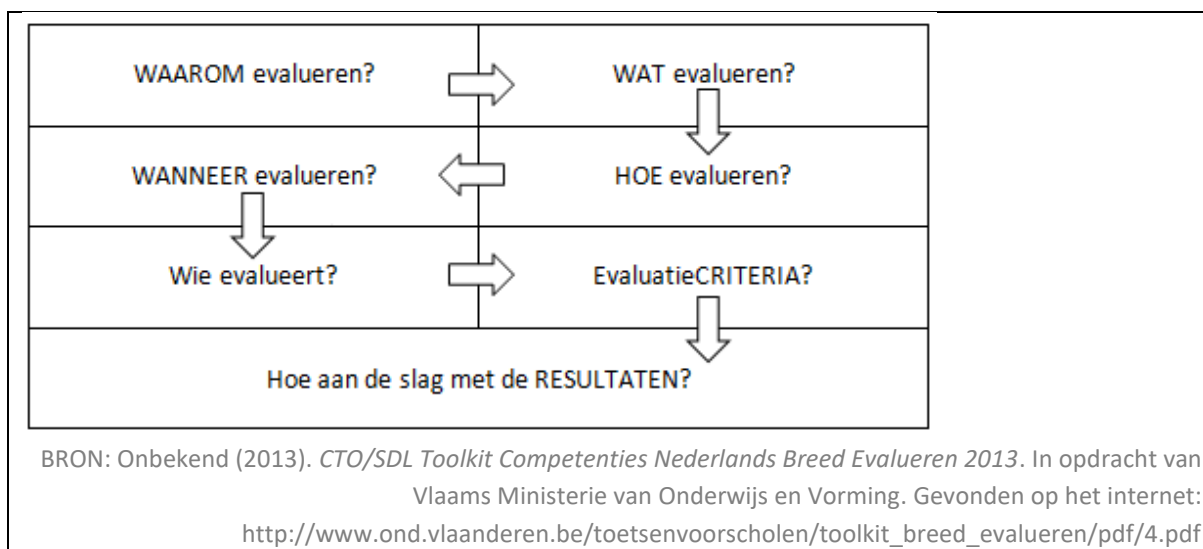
| | |
|---|---|
| WAAROM evalueren? | WAT evalueren? |
| WANNEER evalueren? | HOE evalueren? |
| Wie evalueert? | EvaluatieCRITERIA? |
| Hoe aan de slag met de RESULTATEN? | |

BRON: Onbekend (2013). *CTO/SDL Toolkit Competenties Nederlands Breed Evalueren 2013*. In opdracht van Vlaams Ministerie van Onderwijs en Vorming. Gevonden op het internet: http://www.ond.vlaanderen.be/toetsenvoorscholen/toolkit_breed_evalueren/pdf/4.pdf